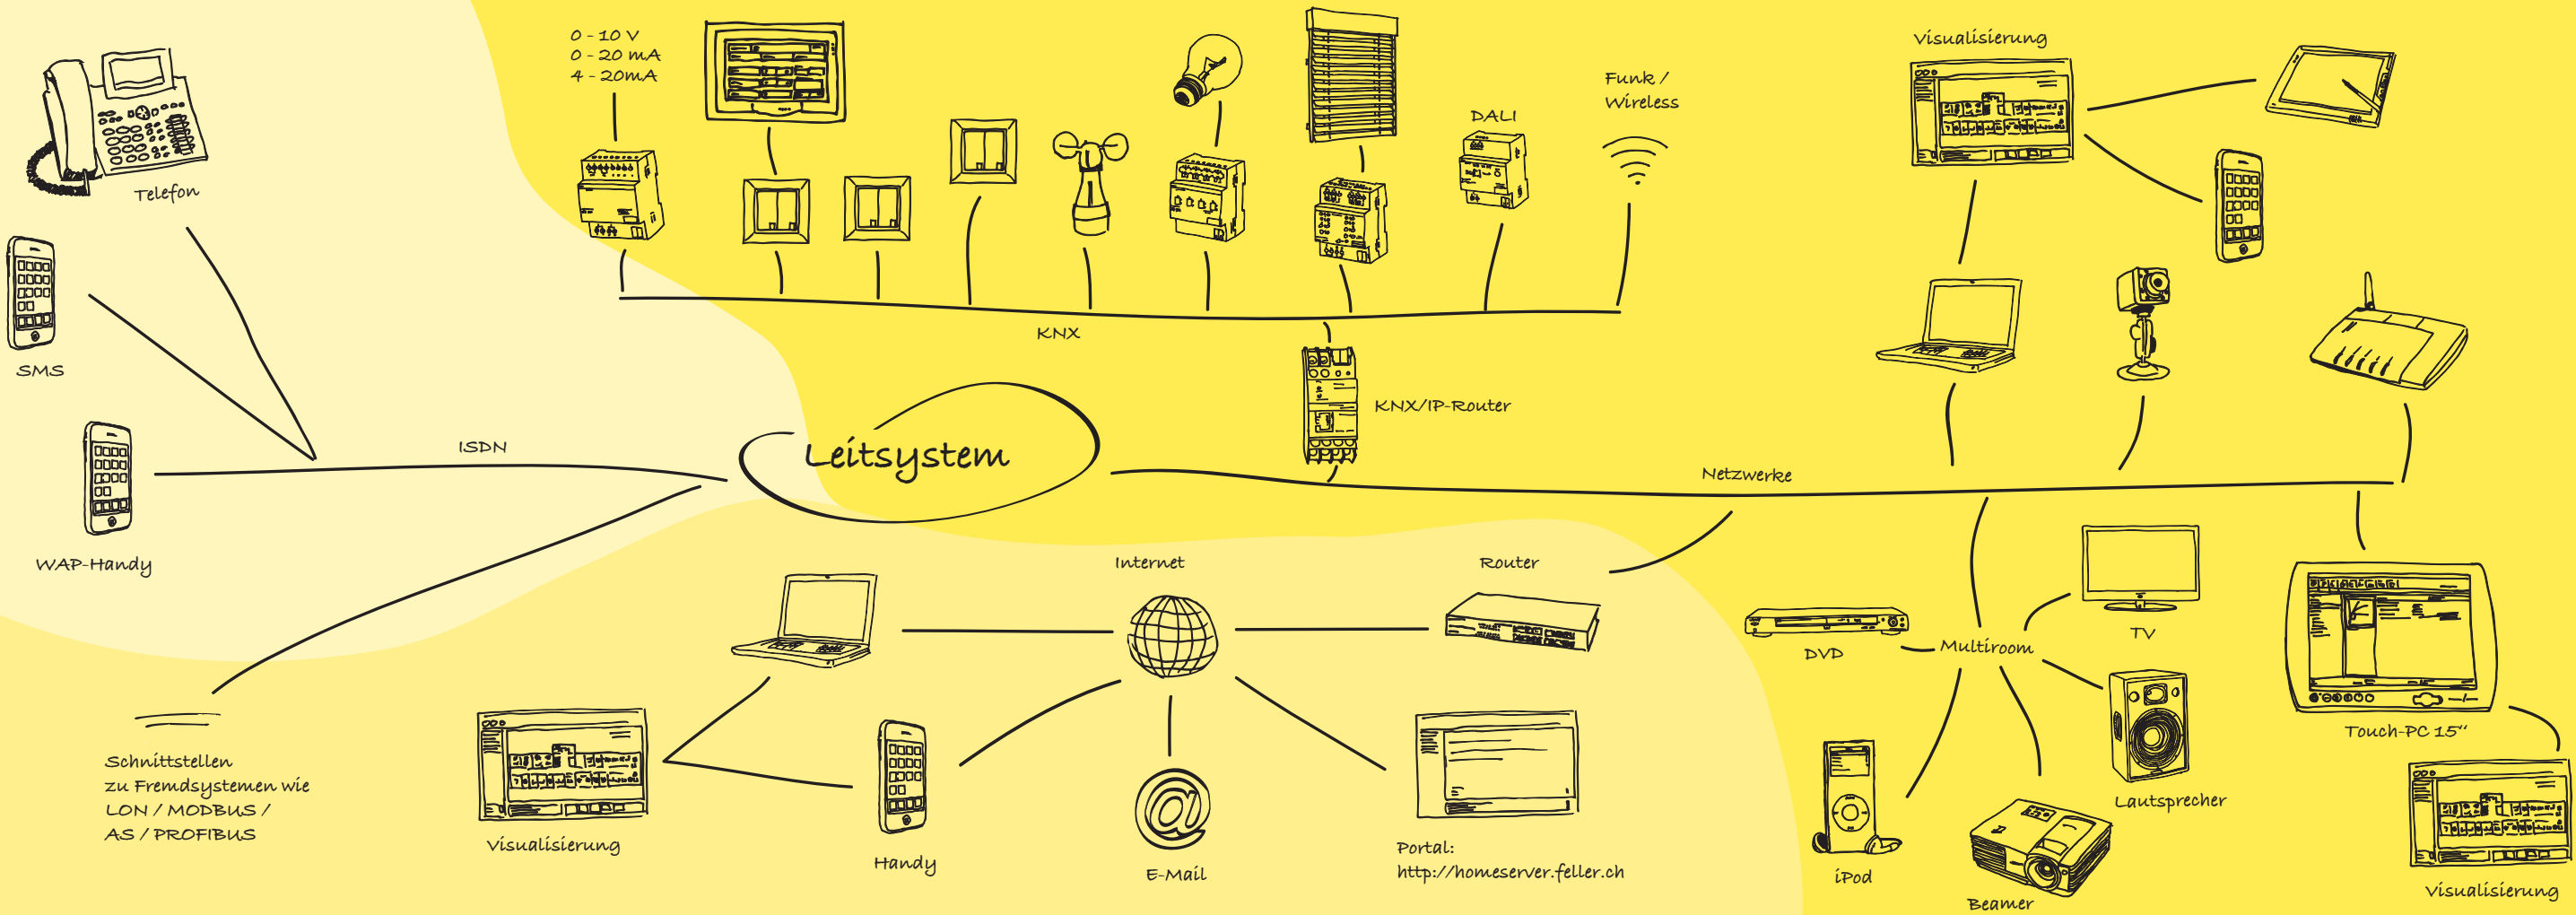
Telefon

SMS

WAP-Handy

ISDN

0 - 10 V
0 - 20 mA
4 - 20mA

DALI

Funk / Wireless

KNX

KNX/IP-Router

Leitsystem

Visualisierung

Netzwerke

Internet

Router

Schnittstellen zu Fremdsystemen wie LON / MODBUS / AS / PROFIBUS

Visualisierung

Handy

E-Mail

Portal: http://homeserver.feller.ch

DVD

Multiroom

TV

Lautsprecher

iPod

Beamer

Touch-PC 15"

Visualisierung